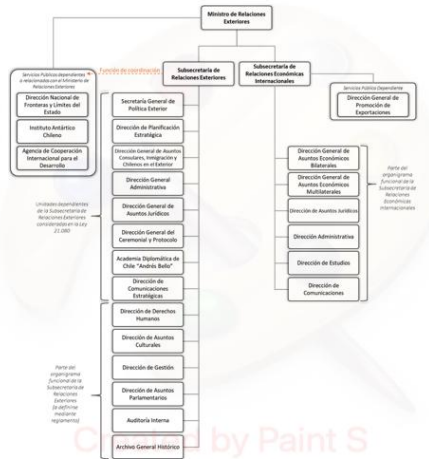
Ministro de Relaciones Exteriores

Función de coordinación

Subsecretaría de Relaciones Exteriores

Subsecretaría de Relaciones Económicas Internacionales

Servicios Públicos dependientes o relacionados con el Ministerio de Relaciones Exteriores

Dirección Nacional de Fronteras y Límites del Estado

Instituto Antártico Chileno

Agencia de Cooperación Internacional para el Desarrollo

Servicio Público Dependiente

Dirección General de Promoción de Exportaciones

Secretaría General de Política Exterior

Dirección de Planificación Estratégica

Dirección General de Asuntos Consulares, Inmigración y Chilenos en el Exterior

Dirección General Administrativa

Dirección General de Asuntos Jurídicos

Dirección General del Ceremonial y Protocolo

Academia Diplomática de Chile "Andrés Bello"

Dirección de Comunicaciones Estratégicas

Unidades dependientes de la Subsecretaría de Relaciones Exteriores consideradas en la Ley 21.080

Dirección General de Asuntos Económicos Bilaterales

Dirección General de Asuntos Económicos Multilaterales

Dirección de Asuntos Jurídicos

Dirección Administrativa

Dirección de Estudios

Dirección de Comunicaciones

Parte del organigrama funcional de la Subsecretaría de Relaciones Económicas Internacionales

Dirección de Derechos Humanos

Dirección de Asuntos Culturales

Dirección de Gestión

Dirección de Asuntos Parlamentarios

Auditoría Interna

Archivo General Histórico

Parte del organigrama funcional de la Subsecretaría de Relaciones Exteriores (a definirse mediante reglamento)

Created by Paint S